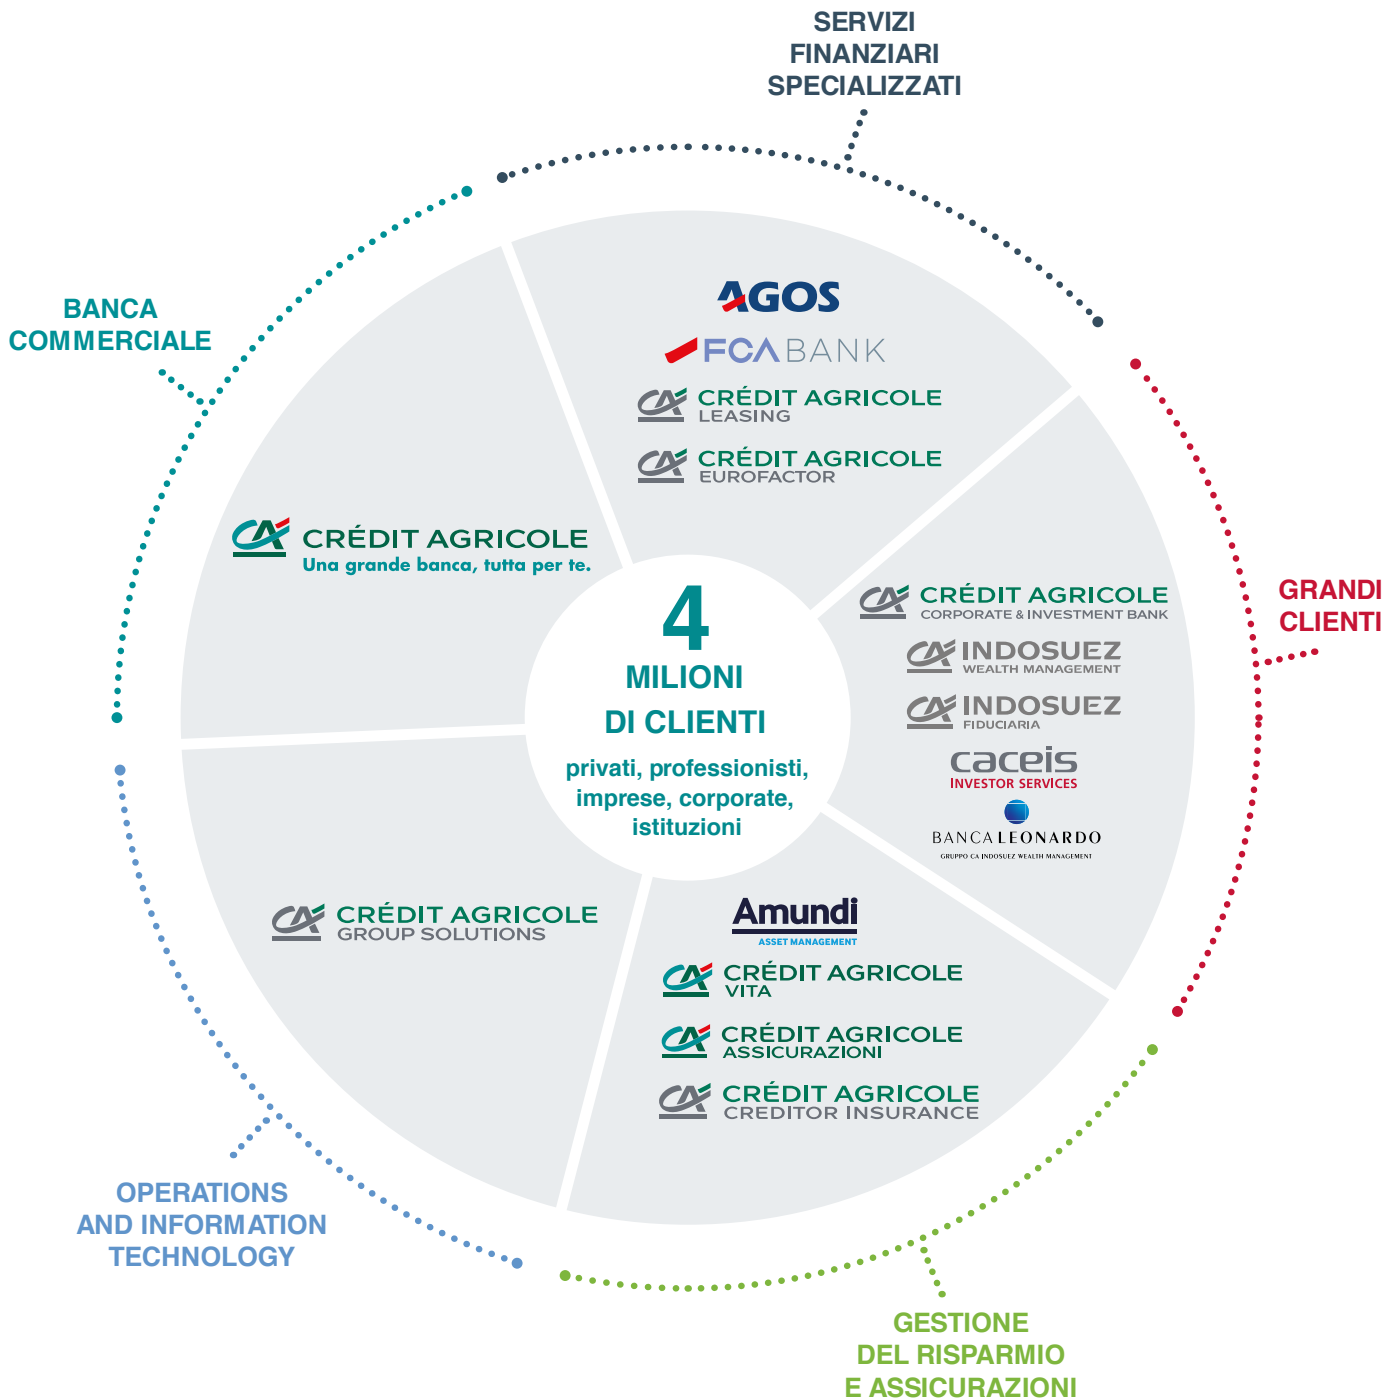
SERVIZI FINANZIARI SPECIALIZZATI

BANCA COMMERCIALE

AGOS

FCA BANK

CRÉDIT AGRICOLE
LEASING

CRÉDIT AGRICOLE
EUROFACTOR

CRÉDIT AGRICOLE
Una grande banca, tutta per te.

4
MILIONI
DI CLIENTI
privati, professionisti, imprese, corporate, istituzioni

GRANDI CLIENTI

CRÉDIT AGRICOLE
CORPORATE & INVESTMENT BANK

INDOSUEZ
WEALTH MANAGEMENT

INDOSUEZ
FIDUCIARIA

caceis
INVESTOR SERVICES

BANCA LEONARDO
GRUPPO CA INDOSUEZ WEALTH MANAGEMENT

CRÉDIT AGRICOLE
GROUP SOLUTIONS

Amundi
ASSET MANAGEMENT

CRÉDIT AGRICOLE
VITA

CRÉDIT AGRICOLE
ASSICURAZIONI

CRÉDIT AGRICOLE
CREDITOR INSURANCE

OPERATIONS AND INFORMATION TECHNOLOGY

GESTIONE DEL RISPARMIO E ASSICURAZIONI